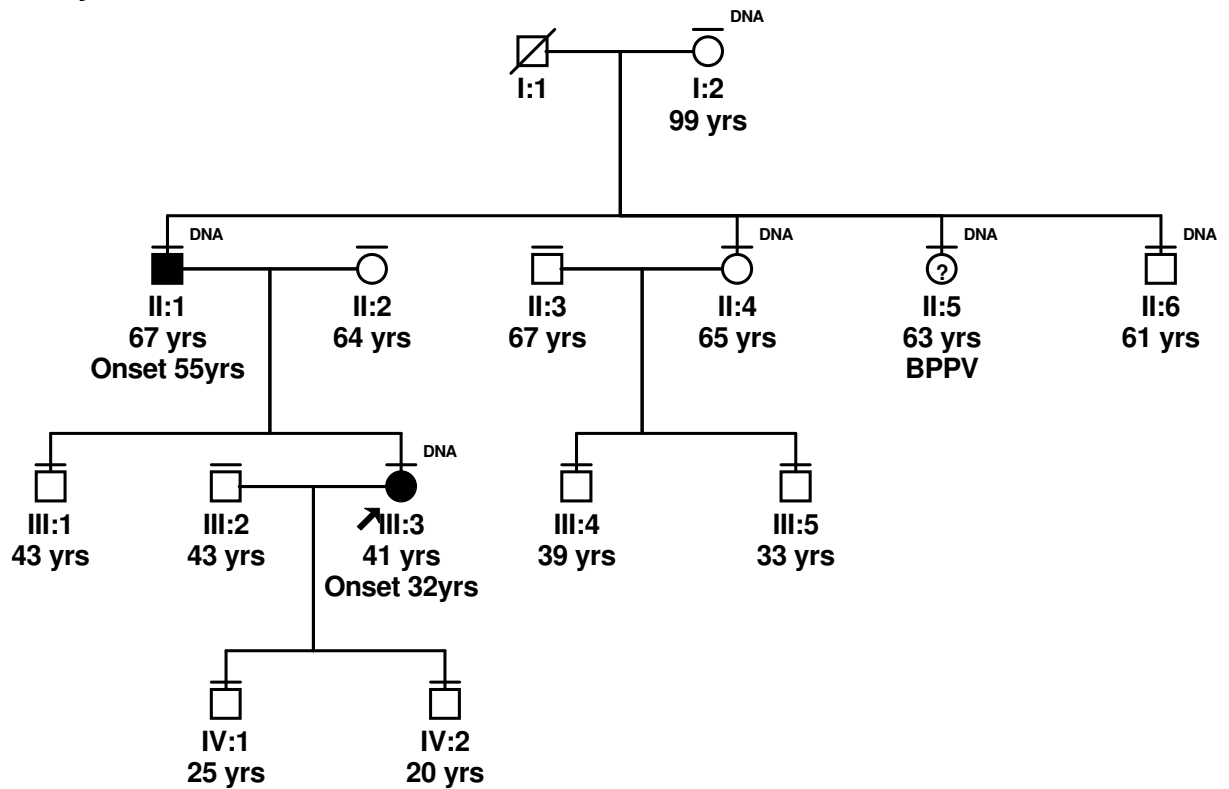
DNA
I:1
I:2
99 yrs

DNA
II:1
67 yrs
Onset 55yrs

II:2
64 yrs

II:3
67 yrs

DNA
II:4
65 yrs

DNA
?
II:5
63 yrs
BPPV

DNA
II:6
61 yrs

III:1
43 yrs

III:2
43 yrs

DNA
III:3
41 yrs
Onset 32yrs

III:4
39 yrs

III:5
33 yrs

IV:1
25 yrs

IV:2
20 yrs